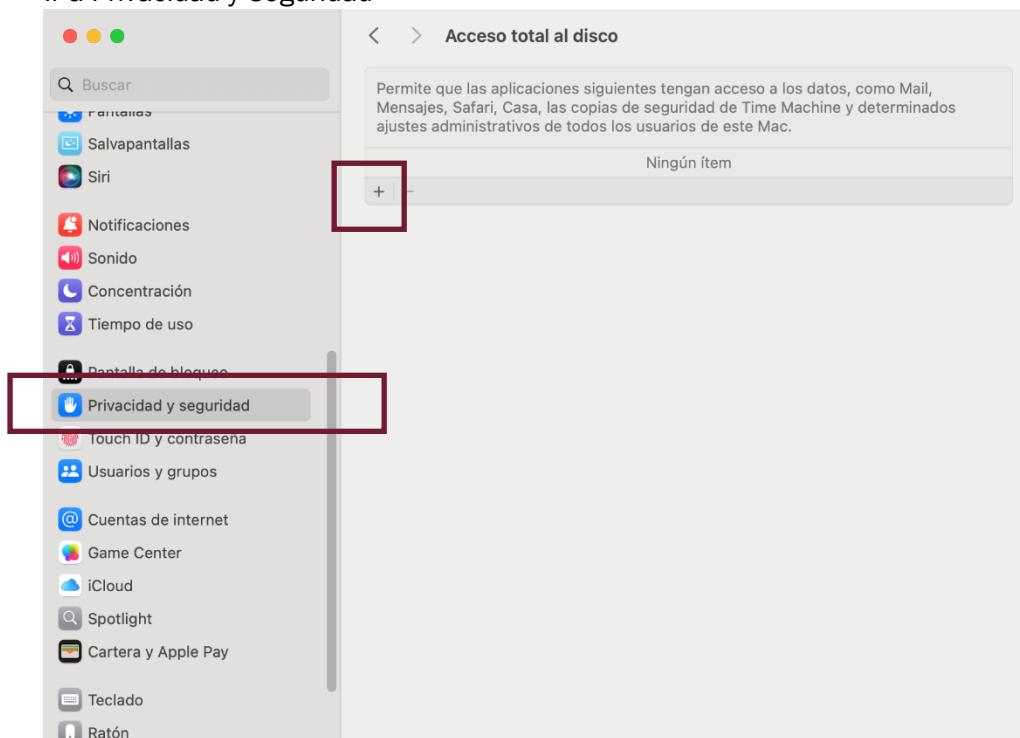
Ir a Privacidad y Seguridad

Buscar

Pantallas

Salvapantallas

Siri

Notificaciones

Sonido

Concentración

Tiempo de uso

Pantalla de bloqueo

Privacidad y seguridad

Touch ID y contraseña

Usuarios y grupos

Cuentas de internet

Game Center

iCloud

Spotlight

Cartera y Apple Pay

Teclado

Ratón

Acceso total al disco

Permite que las aplicaciones siguientes tengan acceso a los datos, como Mail, Mensajes, Safari, Casa, las copias de seguridad de Time Machine y determinados ajustes administrativos de todos los usuarios de este Mac.

Ningún ítem

+ −